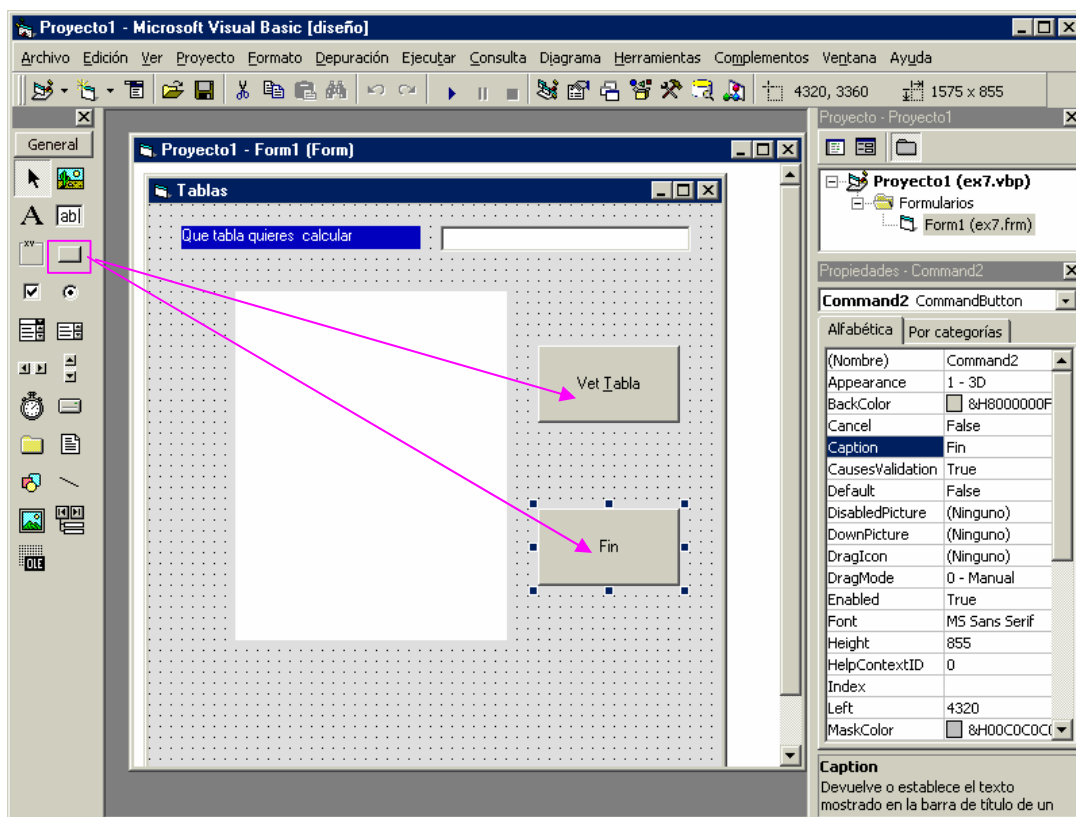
Proyecto1 - Microsoft Visual Basic [diseño]

Archivo Edición Ver Proyecto Formato Depuración Ejecutar Consulta Diagrama Herramientas Complementos Ventana Ayuda

4320, 3360 1575 x 855

General

Proyecto1 - Form1 (Form)

Tablas

Que tabla quieres calcular

Vet Tabla

Fin

Proyecto - Proyecto1

Proyecto1 (ex7.vbp)
Formularios
Form1 (ex7.frm)

Propiedades - Command2

Command2 CommandButton

Alfabética Por categorías

| | |
|---|---|
| (Nombre) | Command2 |
| Appearance | 1 - 3D |
| BackColor | &H8000000F |
| Cancel | False |
| Caption | Fin |
| CausesValidation | True |
| Default | False |
| DisabledPicture | (Ninguno) |
| DownPicture | (Ninguno) |
| DragIcon | (Ninguno) |
| DragMode | 0 - Manual |
| Enabled | True |
| Font | MS Sans Serif |
| Height | 855 |
| HelpContextID | 0 |
| Index | |
| Left | 4320 |
| MaskColor | &H00C0C0C( |

Caption
Devuelve o establece el texto mostrado en la barra de título de un